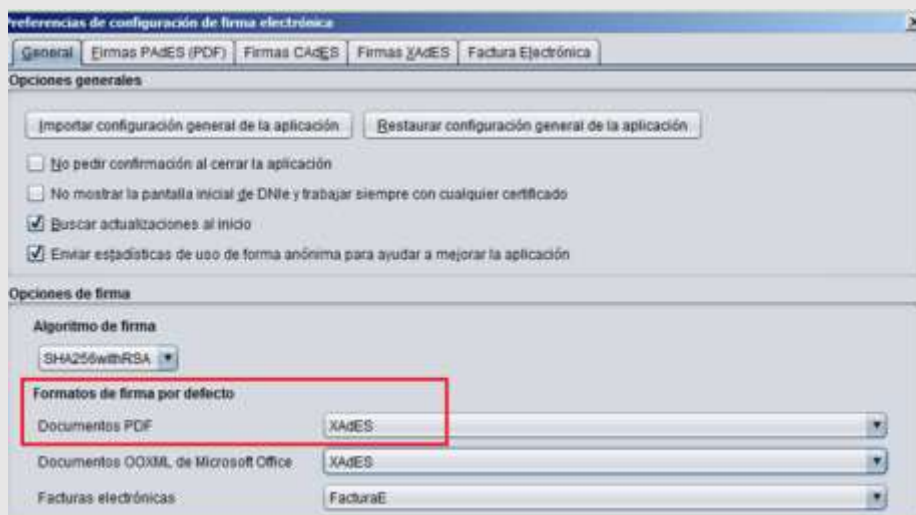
referencias de configuración de firma electrónica

General | Firmas PAdES (PDF) | Firmas CAdES | Firmas XAdES | Factura Electrónica

Opciones generales

Importar configuración general de la aplicación | Restaurar configuración general de la aplicación

No pedir confirmación al cerrar la aplicación

No mostrar la pantalla inicial de DNIe y trabajar siempre con cualquier certificado

Buscar actualizaciones al inicio

Enviar estadísticas de uso de forma anónima para ayudar a mejorar la aplicación

Opciones de firma

Algoritmo de firma

SHA256withRSA

Formatos de firma por defecto

Documentos PDF | XAdES

Documentos OOXML de Microsoft Office | XAdES

Facturas electrónicas | FacturaE